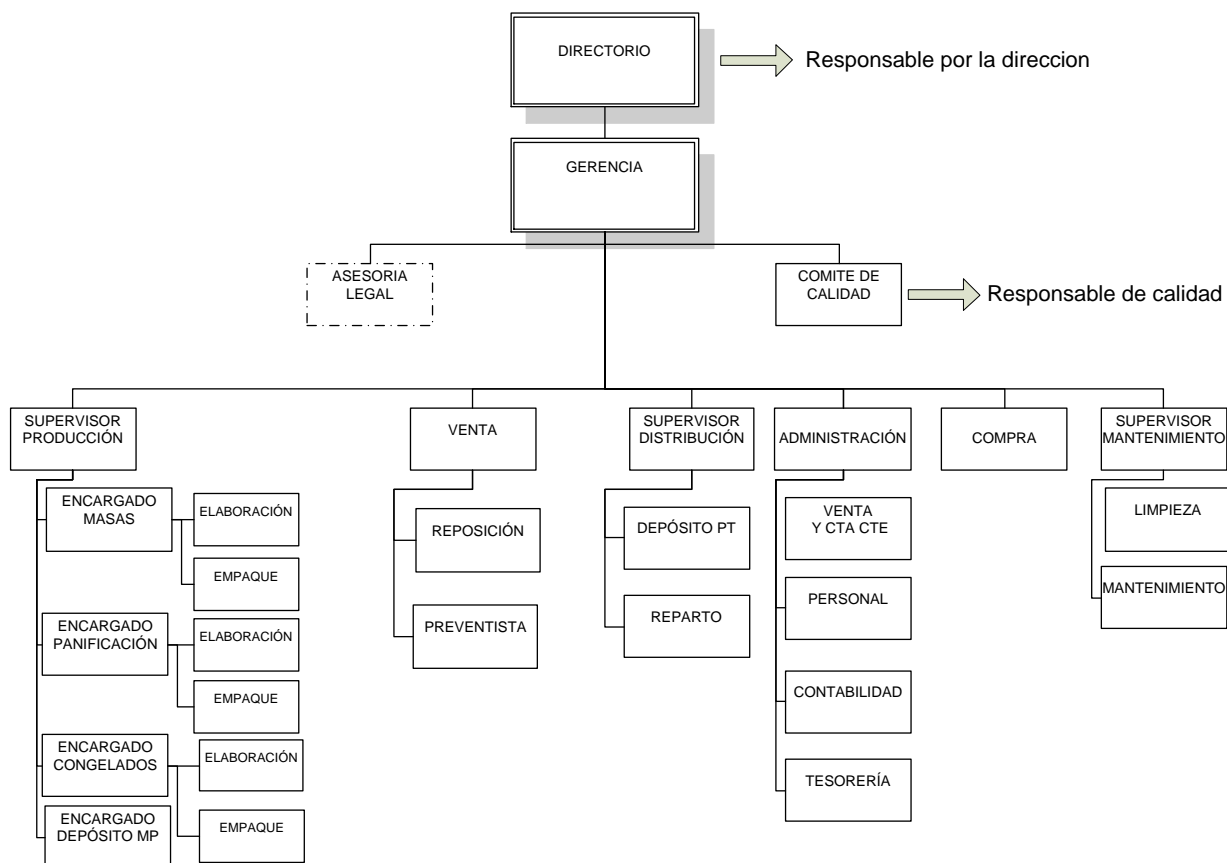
DIRECTORIO

Responsable por la direccion

GERENCIA

ASESORIA LEGAL

COMITE DE CALIDAD

Responsable de calidad

SUPERVISOR PRODUCCIÓN

ENCARGADO MASAS

ELABORACIÓN

EMPAQUE

ENCARGADO PANIFICACIÓN

ELABORACIÓN

EMPAQUE

ENCARGADO CONGELADOS

ELABORACIÓN

ENCARGADO DEPÓSITO MP

EMPAQUE

VENTA

REPOSICIÓN

PREVENTISTA

SUPERVISOR DISTRIBUCIÓN

DEPÓSITO PT

REPARTO

ADMINISTRACIÓN

VENTA Y CTA CTE

PERSONAL

CONTABILIDAD

TESORERÍA

COMPRA

SUPERVISOR MANTENIMIENTO

LIMPIEZA

MANTENIMIENTO